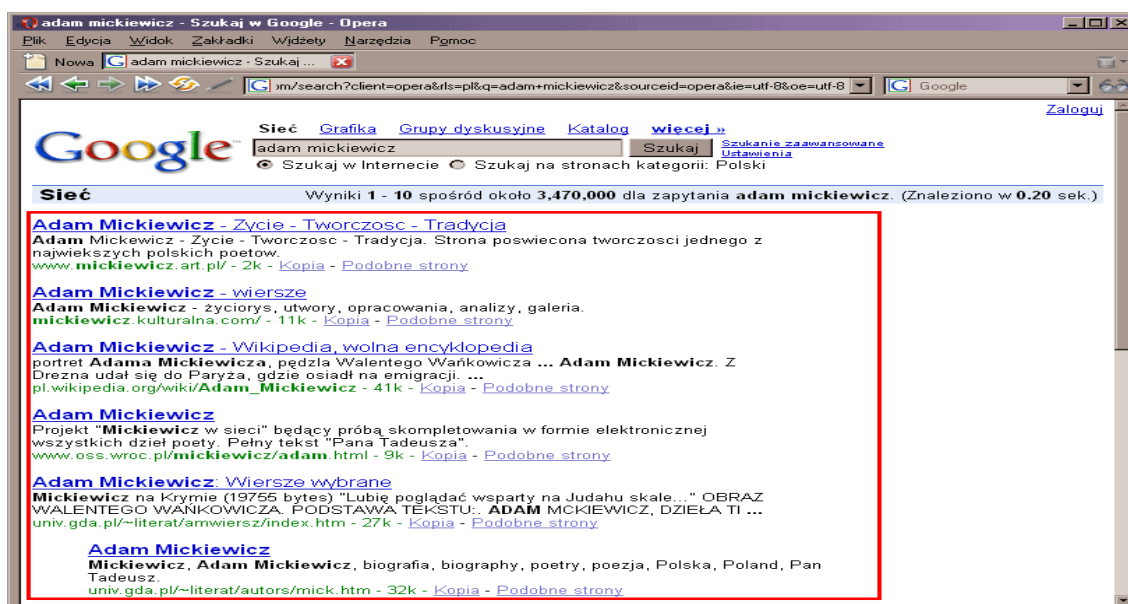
adam mickiewicz - Szukaj w Google - Opera

Plik Edycja Widok Zakładki Widżety Narzędzia Pomoc

Nowa | adam mickiewicz - Szukaj ...

m/search?client=opera&rls=pl&q=adam+mickiewicz&sourceid=opera&ie=utf-8&oe=utf-8 | Google

Zaloguj

Google

Sieć Grafika Grupy dyskusyjne Katalog więcej »

adam mickiewicz Szukaj Szukanie zaawansowane Ustawienia

Szukaj w Internecie Szukaj na stronach kategorii: Polski

Sieć Wyniki 1 - 10 spośród około 3,470,000 dla zapytania adam mickiewicz. (Znaleziono w 0.20 sek.)

Adam Mickiewicz - Zycie - Tworczosc - Tradycja
Adam Mickewicz - Zycie - Tworczosc - Tradycja. Strona poswiecona tworczosci jednego z najwiekszych polskich poetow.
www.mickiewicz.art.pl/ - 2k - Kopia - Podobne strony

Adam Mickiewicz - wiersze
Adam Mickiewicz - życiorys, utwory, opracowania, analizy, galeria.
mickiewicz.kulturalna.com/ - 11k - Kopia - Podobne strony

Adam Mickiewicz - Wikipedia, wolna encyklopedia
portret Adama Mickiewicza, pędzla Walentego Wańkowicza ... Adam Mickiewicz. Z Drezna udał się do Paryża, gdzie osiadł na emigracji. ...
pl.wikipedia.org/wiki/Adam_Mickiewicz - 41k - Kopia - Podobne strony

Adam Mickiewicz
Projekt "Mickiewicz w sieci" będący próbą skompletowania w formie elektronicznej wszystkich dzieł poety. Pełny tekst "Pana Tadeusza".
www.oss.wroc.pl/mickiewicz/adam.html - 9k - Kopia - Podobne strony

Adam Mickiewicz: Wiersze wybrane
Mickiewicz na Krymie (19755 bytes) "Lubię poglądać wsparty na Judahu skale..." OBRAZ WALENTEGO WAŃKOWICZA. PODSTAWA TEKSTU:. ADAM MCKIEWICZ, DZIEŁA TI ...
univ.gda.pl/~literat/amwiersz/index.htm - 27k - Kopia - Podobne strony

Adam Mickiewicz
Mickiewicz, Adam Mickiewicz, biografia, biography, poetry, poezja, Polska, Poland, Pan Tadeusz.
univ.gda.pl/~literat/autors/mick.htm - 32k - Kopia - Podobne strony